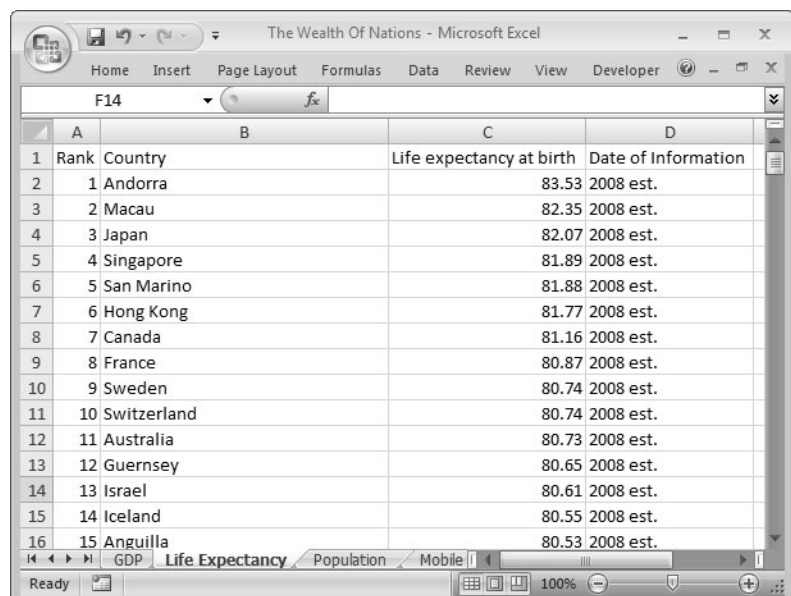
The Wealth Of Nations - Microsoft Excel

Home Insert Page Layout Formulas Data Review View Developer

F14 $f_x$

| | A | B | C | D |
|---|---|---|---|---|
| 1 | Rank | Country | Life expectancy at birth | Date of Information |
| 2 | 1 | Andorra | 83.53 | 2008 est. |
| 3 | 2 | Macau | 82.35 | 2008 est. |
| 4 | 3 | Japan | 82.07 | 2008 est. |
| 5 | 4 | Singapore | 81.89 | 2008 est. |
| 6 | 5 | San Marino | 81.88 | 2008 est. |
| 7 | 6 | Hong Kong | 81.77 | 2008 est. |
| 8 | 7 | Canada | 81.16 | 2008 est. |
| 9 | 8 | France | 80.87 | 2008 est. |
| 10 | 9 | Sweden | 80.74 | 2008 est. |
| 11 | 10 | Switzerland | 80.74 | 2008 est. |
| 12 | 11 | Australia | 80.73 | 2008 est. |
| 13 | 12 | Guernsey | 80.65 | 2008 est. |
| 14 | 13 | Israel | 80.61 | 2008 est. |
| 15 | 14 | Iceland | 80.55 | 2008 est. |
| 16 | 15 | Anguilla | 80.53 | 2008 est. |

GDP Life Expectancy Population Mobile

Ready 100%